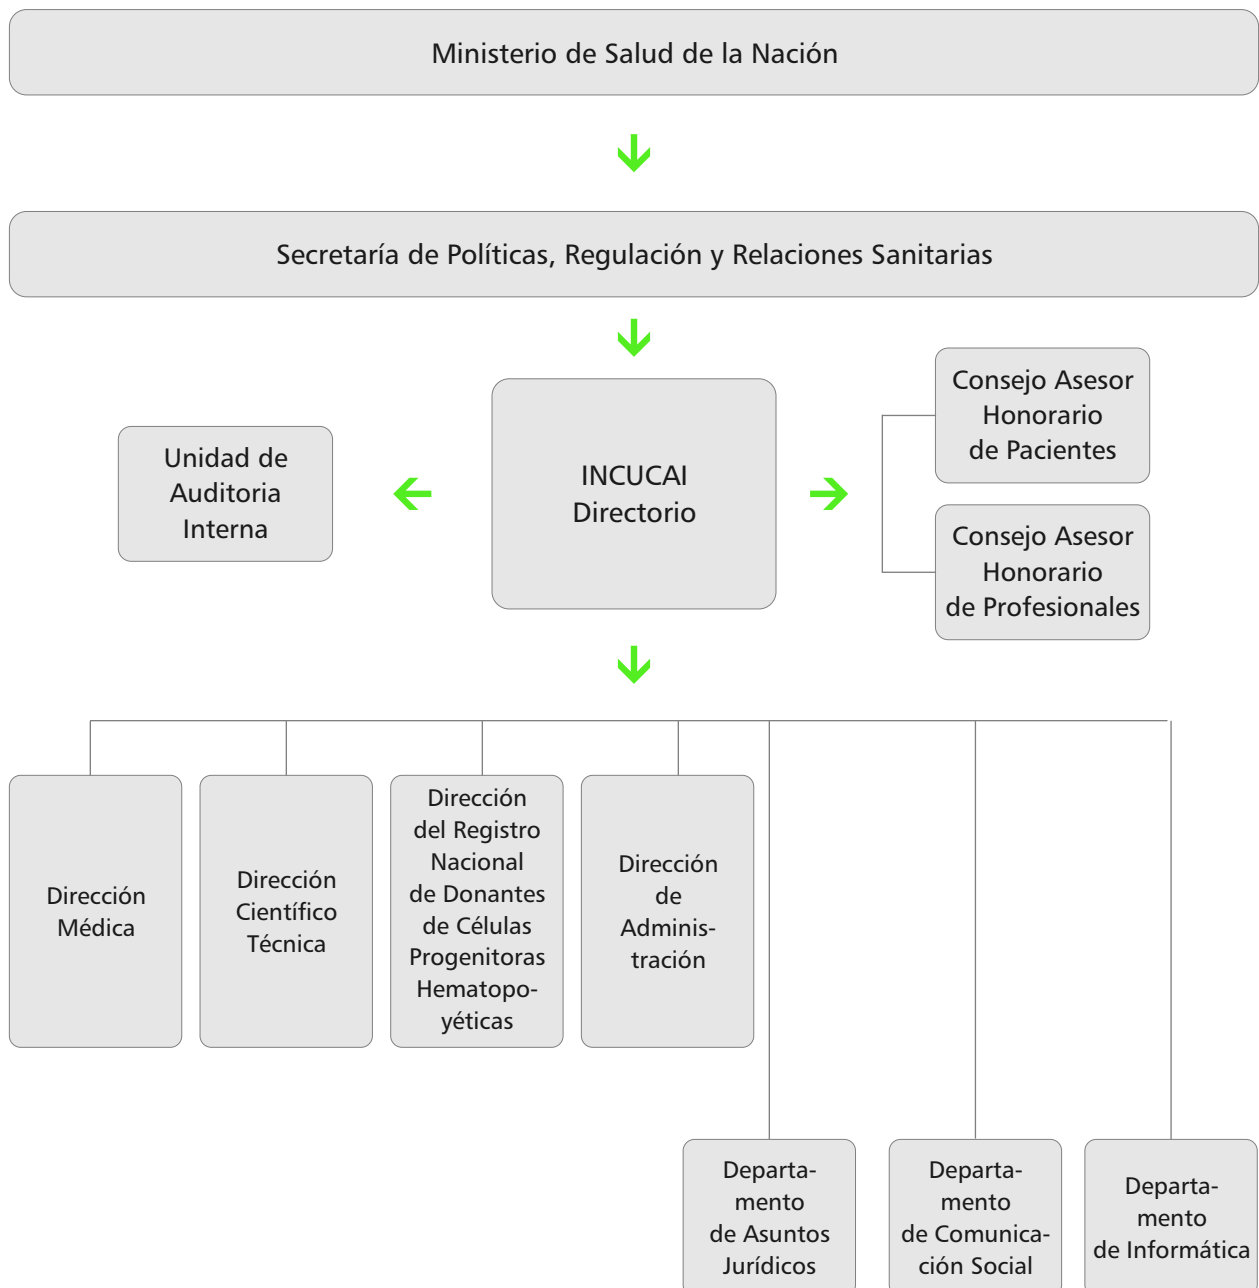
Ministerio de Salud de la Nación

Secretaría de Políticas, Regulación y Relaciones Sanitarias

Unidad de Auditoria Interna

INCUCAI Directorio

Consejo Asesor Honorario de Pacientes

Consejo Asesor Honorario de Profesionales

Dirección Médica

Dirección Científico Técnica

Dirección del Registro Nacional de Donantes de Células Progenitoras Hematopoyéticas

Dirección de Administración

Departamento de Asuntos Jurídicos

Departamento de Comunicación Social

Departamento de Informática